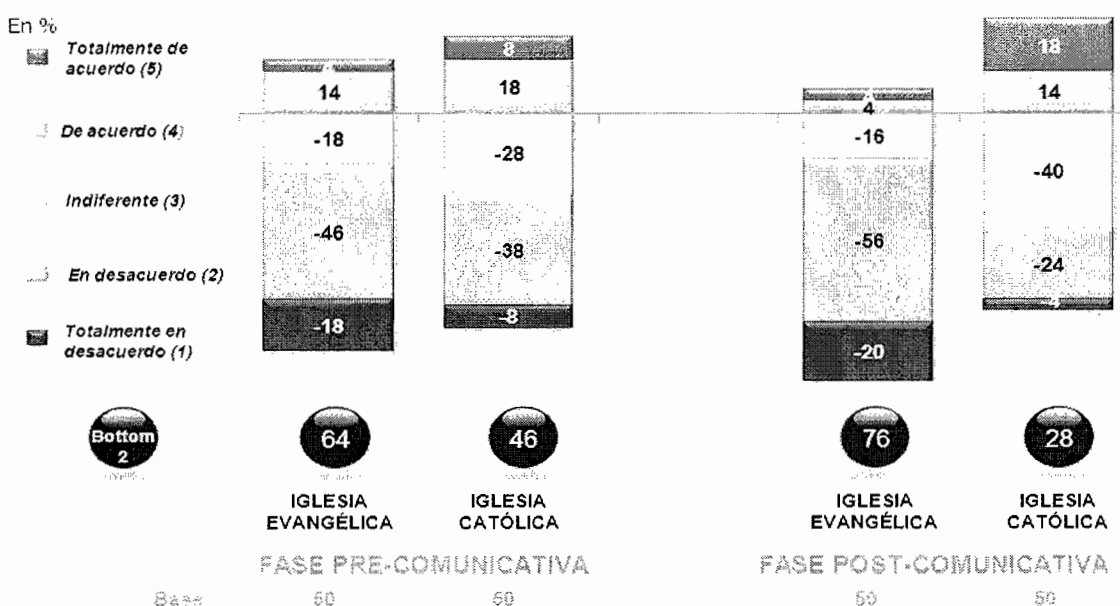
En %

Totalmente de acuerdo (5)

De acuerdo (4)

Indiferente (3)

En desacuerdo (2)

Totalmente en desacuerdo (1)

14
-18
-46
-18

8
18
-28
-38
-8

4
-16
-56
-20

18
14
-40
-24
-4

Bottom 2

64

46

76

28

IGLESIA EVANGÉLICA

IGLESIA CATÓLICA

IGLESIA EVANGÉLICA

IGLESIA CATÓLICA

FASE PRE-COMUNICATIVA

FASE POST-COMUNICATIVA

Base 50 50 50 50